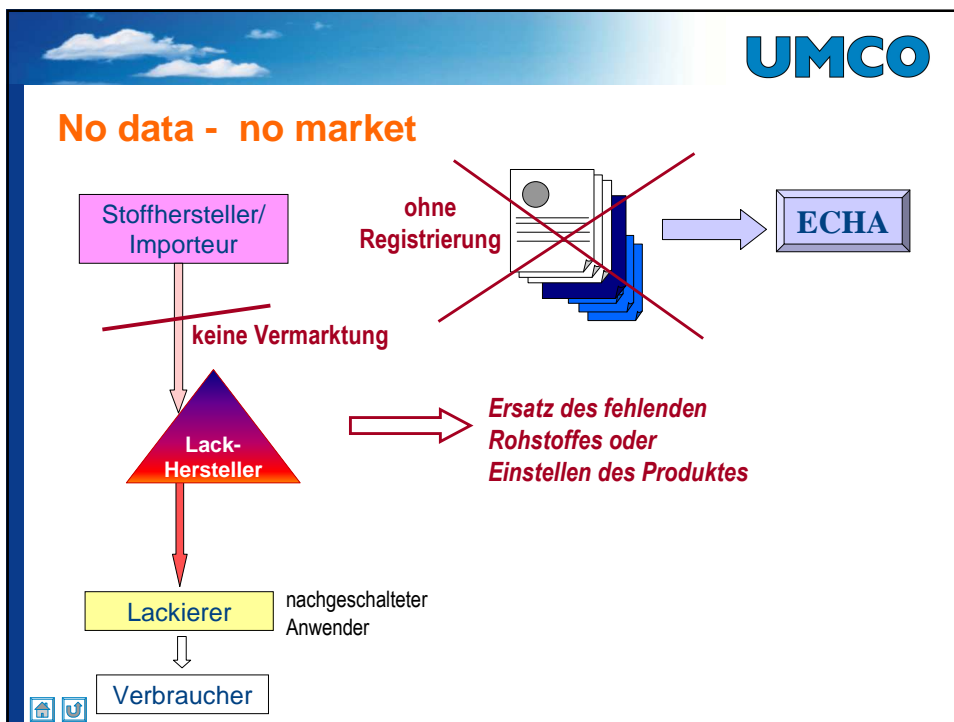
UMCO

No data - no market

Stoffhersteller/ Importeur

ohne Registrierung

ECHA

keine Vermarktung

Lack-Hersteller

Ersatz des fehlenden Rohstoffes oder Einstellen des Produktes

Lackierer

nachgeschalteter Anwender

Verbraucher